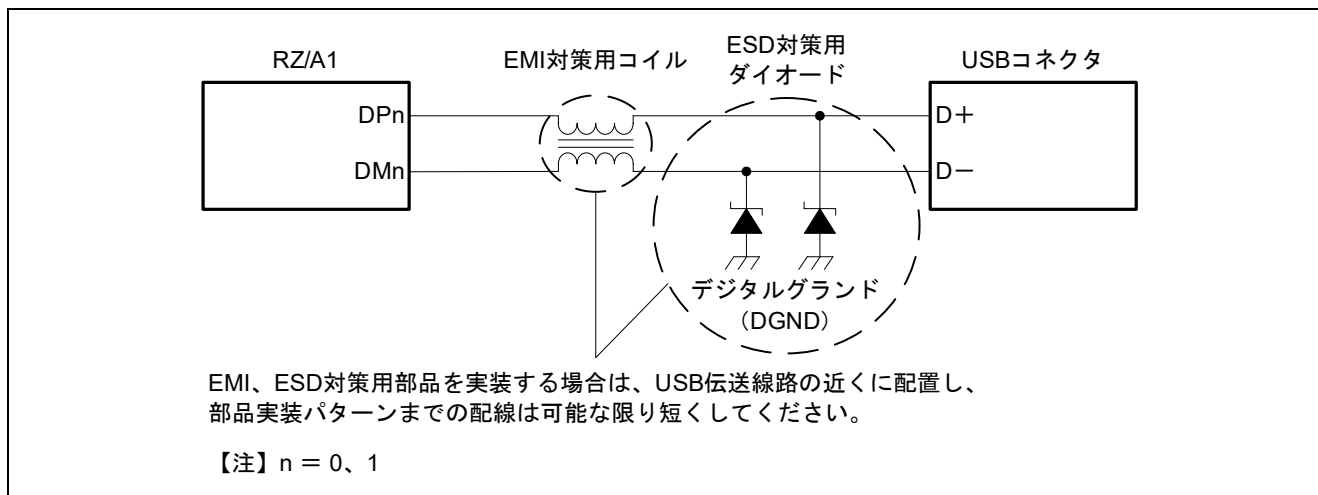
RZ/A1

EMI対策用コイル

ESD対策用
ダイオード

USBコネクタ

DPn

DMn

D＋

D－

デジタルグランド
（DGND）

EMI、ESD対策用部品を実装する場合は、USB伝送線路の近くに配置し、部品実装パターンまでの配線は可能な限り短くしてください。

【注】n ＝ 0、1